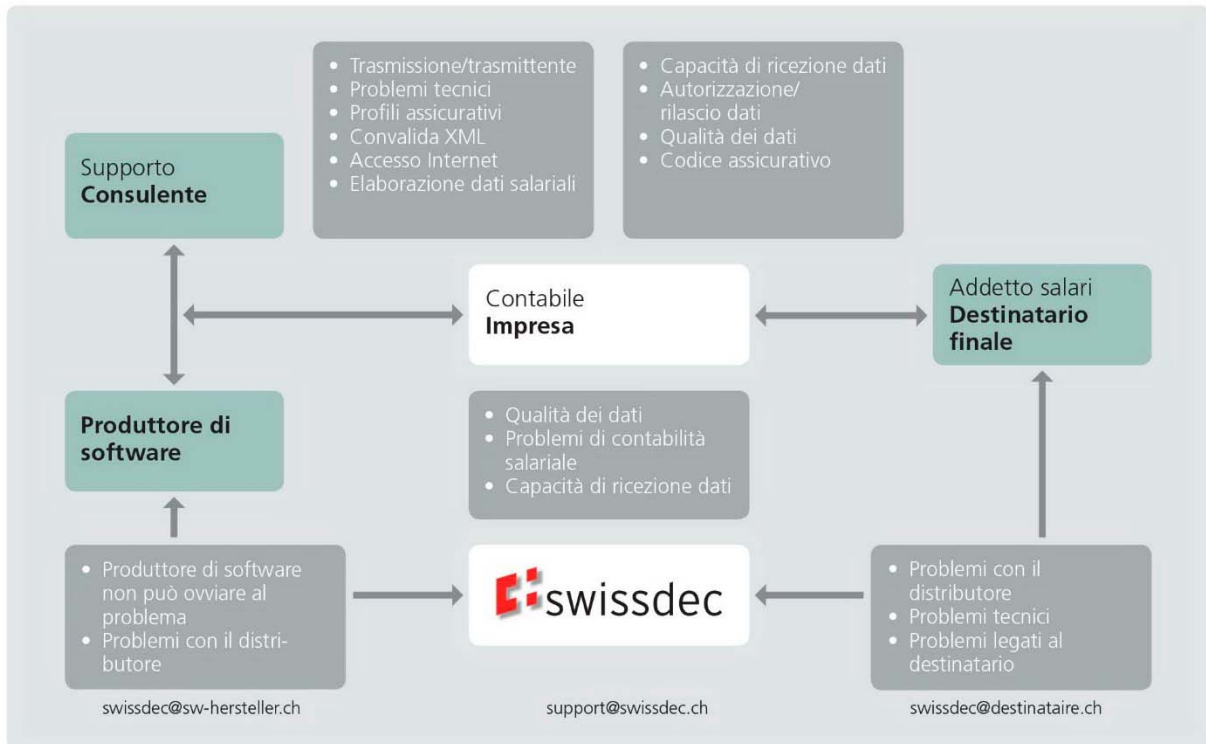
- Trasmissione/trasmittente
- Problemi tecnici
- Profili assicurativi
- Convalida XML
- Accesso Internet
- Elaborazione dati salariali

- Capacità di ricezione dati
- Autorizzazione/ rilascio dati
- Qualità dei dati
- Codice assicurativo

Supporto
**Consulente**

Contabile
**Impresa**

Addetto salari
**Destinatario finale**

**Produttore di software**

- Qualità dei dati
- Problemi di contabilità salariale
- Capacità di ricezione dati

- Produttore di software non può ovviare al problema
- Problemi con il distributore

swissdec

- Problemi con il distributore
- Problemi tecnici
- Problemi legati al destinatario

swissdec@sw-hersteller.ch

support@swissdec.ch

swissdec@destinataire.ch